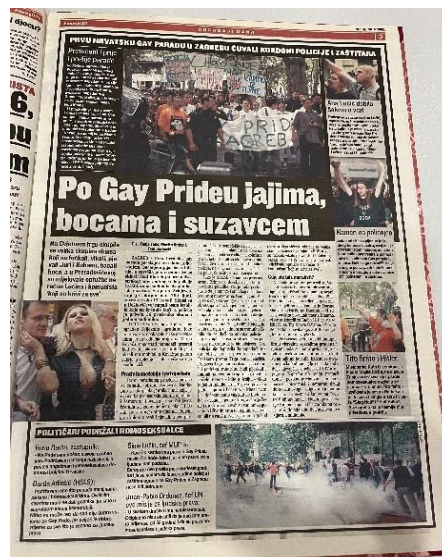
PRVU HRVATSKU GAY PARADU U ZAGREBU ČUVALI KORDONI POLICIJE I ZAŠTITARA

Po Gay Prideu jajima, bocama i suzavcem

PRIDE ZAGREB

Kamen za policajca

Tito finito i Hitler

POLITIČARI PODIJELJENI O HOMOSEKSUALCIMA

Đurđa Adlešič (HSLS):

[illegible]